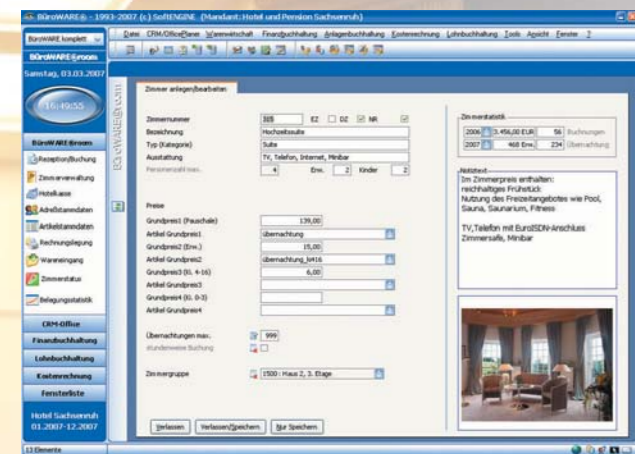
BüroWARE® - 1993-2007 (c) SoftENGINE (Mandant: Hotel und Pension Sachsenruh)

BüroWARE komplett

Datei CRM/OfficePlaner Warenwirtschaft Finanzbuchhaltung Anlagenbuchhaltung Kostenrechnung Lohnbuchhaltung Tools Ansicht Fenster ?

BüroWARE room

Samstag, 03.03.2007

16:49:55

BüroWARE room

Reception/Buchung

Zimmerverwaltung

Hotelkasse

Adreßstammdaten

Artikelstammdaten

Rechnungslegung

Wareneingang

Zimmerstatus

Belegungsstatistik

CRM-Office

Finanzbuchhaltung

Lohnbuchhaltung

Kostenrechnung

Fensterliste

Hotel Sachsenruh
01.2007-12.2007

BüroWARE.com

Zimmer anlegen/bearbeiten

Zimmernummer 105 EZ DZ NR

Bezeichnung Hochzeitsuite

Typ (Kategorie) Suite

Ausstattung TV, Telefon, Internet, Minibar

Personenzahl max. 4 Erw. 2 Kinder 2

Preise

Grundpreis1 (Pauschale) 139,00

Artikel Grundpreis1 übernachtung

Grundpreis2 (Erw.) 15,00

Artikel Grundpreis2 übernachtung_kd16

Grundpreis3 (Kl. 4-16) 6,00

Artikel Grundpreis3

Grundpreis4 (Kl. 0-3)

Artikel Grundpreis4

Übernachtungen max. 999

stundenweise Buchung

Zimmergruppe 1500 : Haus 2, 3. Etage

Verlassen Verlassen/Speichern Nur Speichern

Zimmerstatistik

| 2006 | 3.456,00 EUR | 56 | Buchungen |
|---|---|---|---|
| 2007 | 468 Erw. | 234 | Übernachtung |

Notiztext

Im Zimmerpreis enthalten:
reichhaltiges Frühstück
Nutzung des Freizeitangebotes wie Pool, Sauna, Saunarium, Fitness

TV,Telefon mit EuroISDN-Anschluss
Zimmersafe, Minibar

13 Elemente